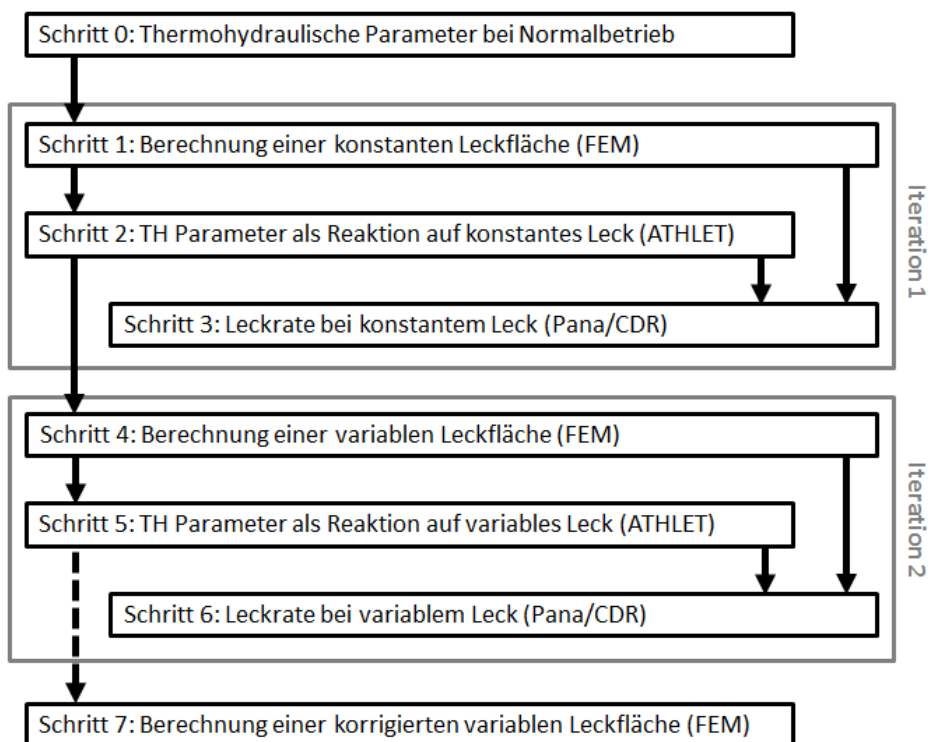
Schritt 0: Thermohydraulische Parameter bei Normalbetrieb

Schritt 1: Berechnung einer konstanten Leckfläche (FEM)

Schritt 2: TH Parameter als Reaktion auf konstantes Leck (ATHLET)

Schritt 3: Leckrate bei konstantem Leck (Pana/CDR)

Iteration 1

Schritt 4: Berechnung einer variablen Leckfläche (FEM)

Schritt 5: TH Parameter als Reaktion auf variables Leck (ATHLET)

Schritt 6: Leckrate bei variablem Leck (Pana/CDR)

Iteration 2

Schritt 7: Berechnung einer korrigierten variablen Leckfläche (FEM)